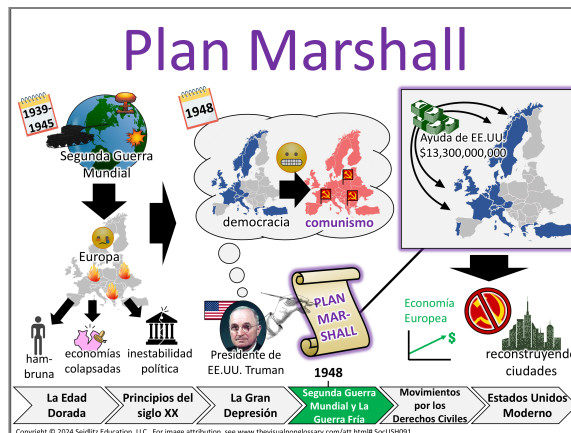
Plan Marshall

1939-1945

Segunda Guerra Mundial

Europa

ham-bruna

economías colapsadas

inestabilidad política

1948

democracia

comunismo

Presidente de EE.UU. Truman

PLAN MAR-SHALL

1948

Ayuda de EE.UU. $13,300,000,000

Economía Europea

reconstruyendo ciudades

La Edad Dorada

Principios del siglo XX

La Gran Depresión

Segunda Guerra Mundial y La Guerra Fría

Movimientos por los Derechos Civiles

Estados Unidos Moderno

Copyright © 2024 Seidlitz Education, LLC. For image attribution, see www.thevisualnonglossary.com/att.html#.SocUSH091